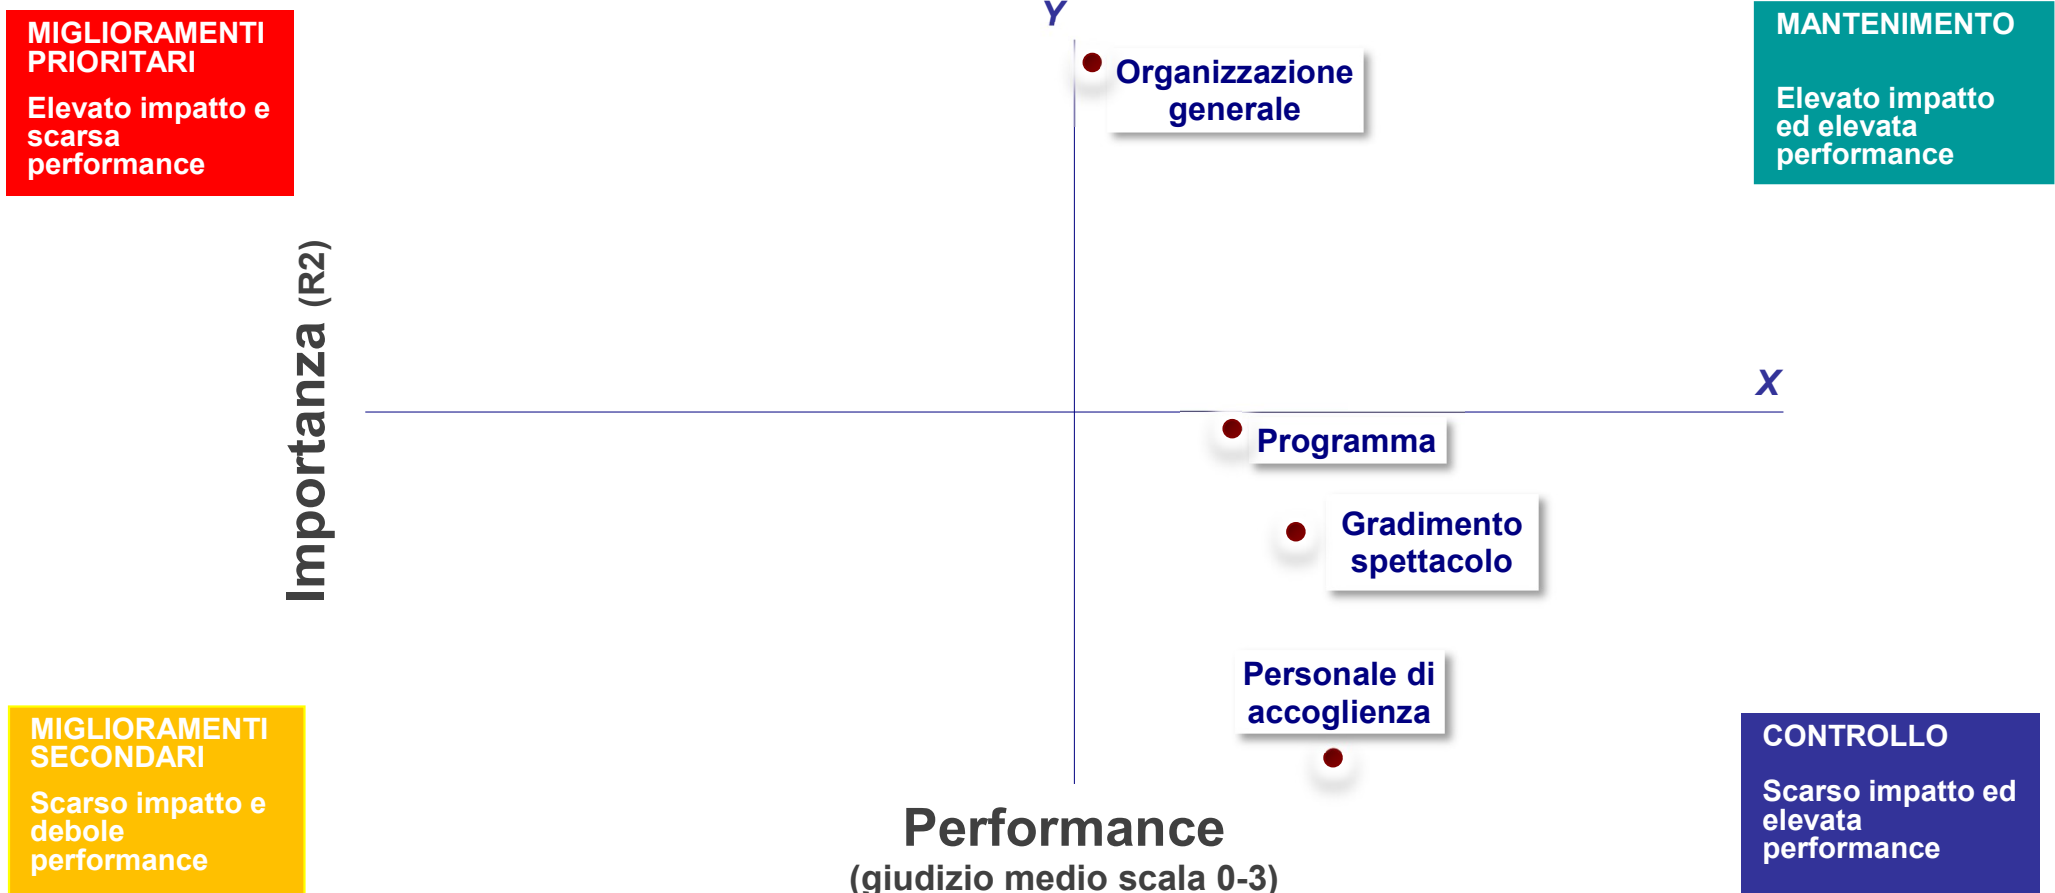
MIGLIORAMENTI PRIORITARI

Elevato impatto e scarsa performance

Y

MANTENIMENTO

Elevato impatto ed elevata performance

Organizzazione generale

Importanza (R2)

X

Programma

Gradimento spettacolo

Personale di accoglienza

MIGLIORAMENTI SECONDARI

Scarso impatto e debole performance

CONTROLLO

Scarso impatto ed elevata performance

Performance
(giudizio medio scala 0-3)